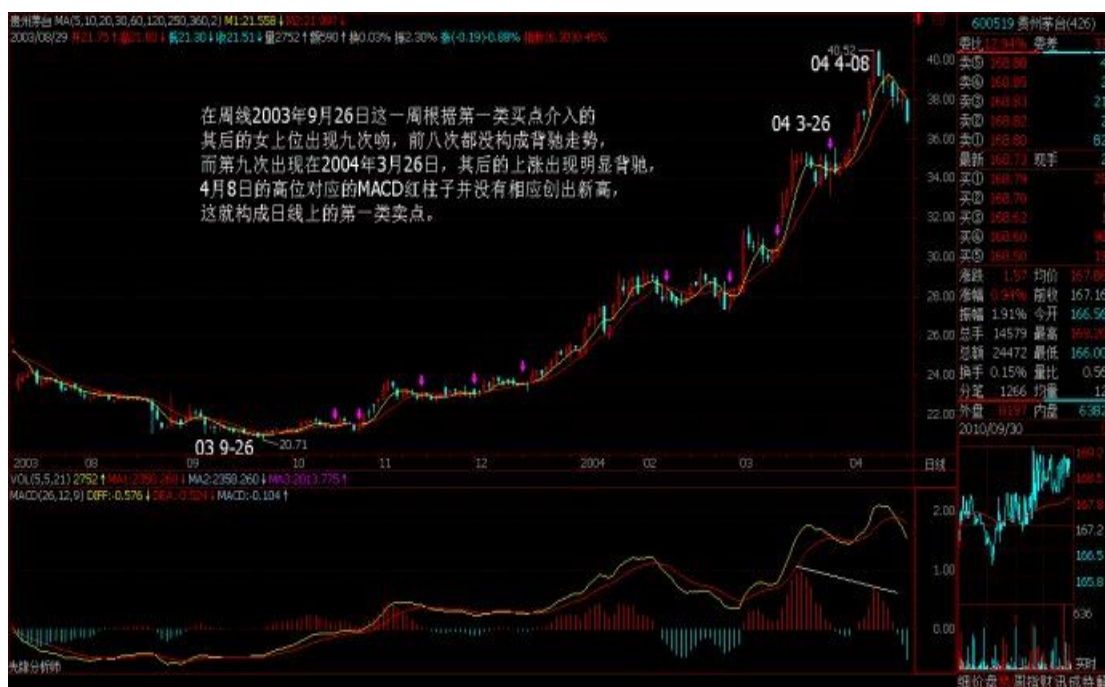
贵州茅台 MA(5,10,20,30,60,120,250,360,2) M1:21.558↓ M2:21.997↓
2003/08/29 开21.75↑ 高21.93↓ 低21.30↓ 收21.51↓ 量2752↑ 额590↑ 换0.03% 振2.30% 涨(-0.19)-0.88%

在周线2003年9月26日这一周根据第一类买点介入的其后的女上位出现九次吻，前八次都没构成背驰走势，而第九次出现在2004年3月26日，其后的上涨出现明显背驰，4月8日的高位对应的MACD红柱子并没有相应创出新高，这就构成日线上的第一类卖点。

04 4-08
40.52
04 3-26
03 9-26
20.71

40.00
38.00
36.00
34.00
32.00
30.00
28.00
26.00
24.00
22.00

2003 08 09 10 11 12 2004 02 03 04 日线

VOL(5,5,21) 2752↑ MA1:2350.260↓ MA2:2350.260↓ MA3:2013.775↑
MACD(26,12,9) DIFF:-0.576↓ DEA:-0.524↓ MACD:-0.104↑

2.00
1.00
0.00

600519 贵州茅台(426)
委比 委差
卖⑤ 168.88
卖④ 168.85
卖③ 168.83
卖② 168.82
卖① 168.80
最新 168.73 现手
买① 168.79
买② 168.70
买③ 168.62
买④ 168.60
买⑤ 168.50
涨跌 1.57 均价 167.8
涨幅 0.94% 前收 167.16
振幅 1.91% 今开 166.5
总手 14579 最高
总额 24472 最低 166.00
换手 0.15% 量比 0.5
分笔 1266 均量 12
外盘 内盘 6382
2010/09/30
169.0
168.5
167.2
166.5
165.8
636
实时
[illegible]